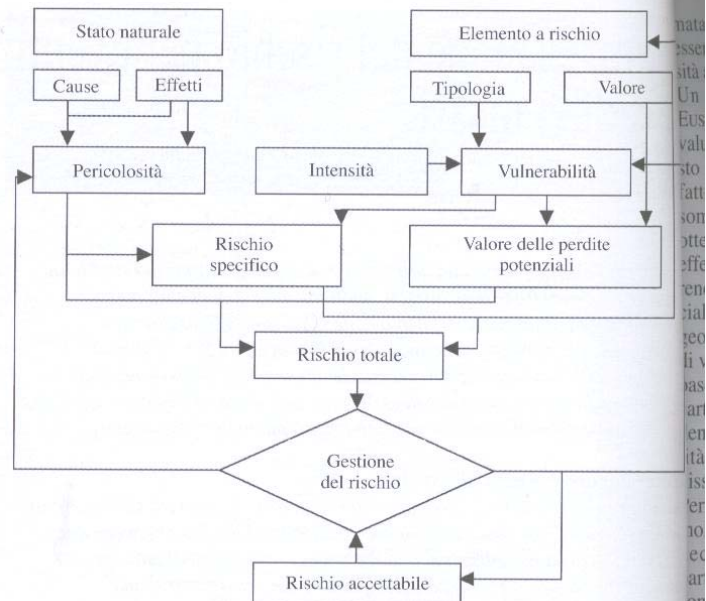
Stato naturale

Elemento a rischio

Cause

Effetti

Tipologia

Valore

Pericolosità

Intensità

Vulnerabilità

Rischio specifico

Valore delle perdite potenziali

Rischio totale

Gestione del rischio

Rischio accettabile

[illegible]